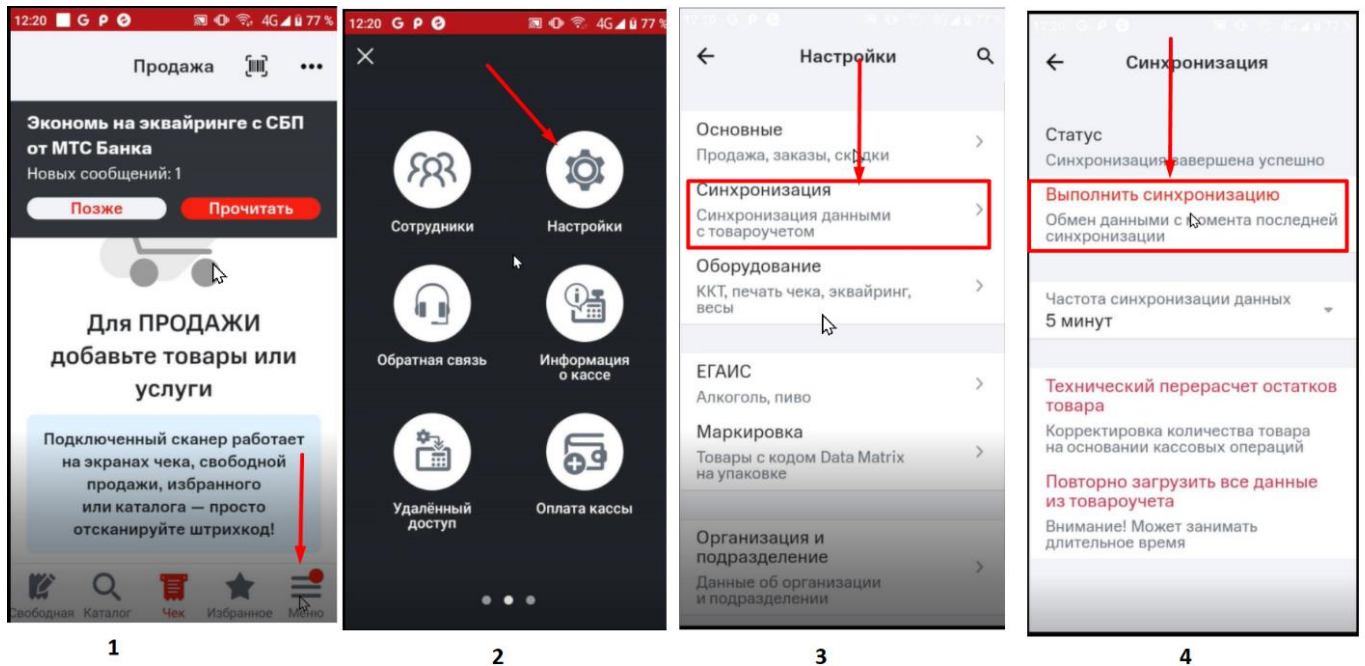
12:20 G P 4G 77 %

Продажа

Экономь на эквайринге с СБП от МТС Банка

Новых сообщений: 1

Позже

Прочитать

Для ПРОДАЖИ добавьте товары или услуги

Подключенный сканер работает на экранах чека, свободной продажи, избранного или каталога — просто отсканируйте штрихкод!

Свободная Каталог Чек Избранное Меню

1

12:20 G P 4G 77 %

Сотрудники

Настройки

Обратная связь

Информация о кассе

Удалённый доступ

Оплата кассы

2

Настройки

Основные

Продажа, заказы, скидки

Синхронизация

Синхронизация данными с товароучетом

Оборудование

ККТ, печать чека, эквайринг, весы

ЕГАИС

Алкоголь, пиво

Маркировка

Товары с кодом Data Matrix на упаковке

Организация и подразделение

Данные об организации и подразделении

3

Синхронизация

Статус

Синхронизация завершена успешно

Выполнить синхронизацию

Обмен данными с момента последней синхронизации

Частота синхронизации данных

5 минут

Технический перерасчет остатков товара

Корректировка количества товара на основании кассовых операций

Повторно загрузить все данные из товароучета

Внимание! Может занимать длительное время

4